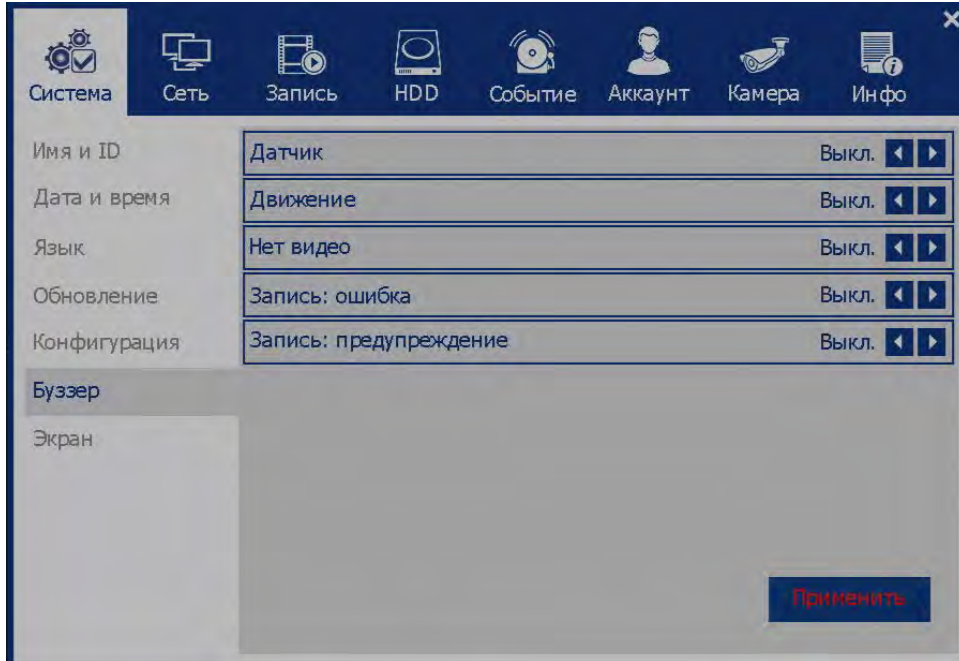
Система Сеть Запись HDD Событие Аккаунт Камера Инфо

Имя и ID
Дата и время
Язык
Обновление
Конфигурация
Буззер
Экран

Датчик Выкл.
Движение Выкл.
Нет видео Выкл.
Запись: ошибка Выкл.
Запись: предупреждение Выкл.

Применить